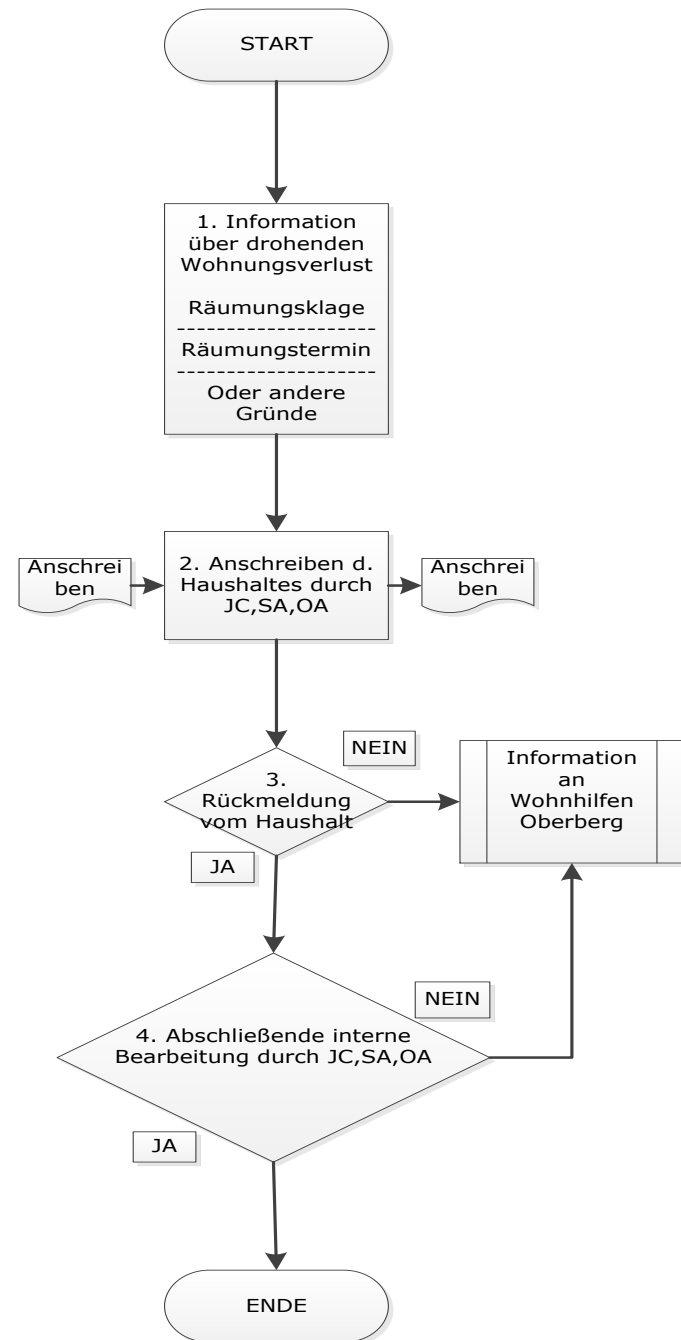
START

1. Information über drohenden Wohnungsverlust

Räumungsklage
--------------------
Räumungstermin
--------------------
Oder andere Gründe

Anschreiben

2. Anschreiben d. Haushaltes durch JC,SA,OA

Anschreiben

NEIN

3. Rückmeldung vom Haushalt

Information an Wohnhilfen Oberberg

JA

NEIN

4. Abschließende interne Bearbeitung durch JC,SA,OA

JA

ENDE